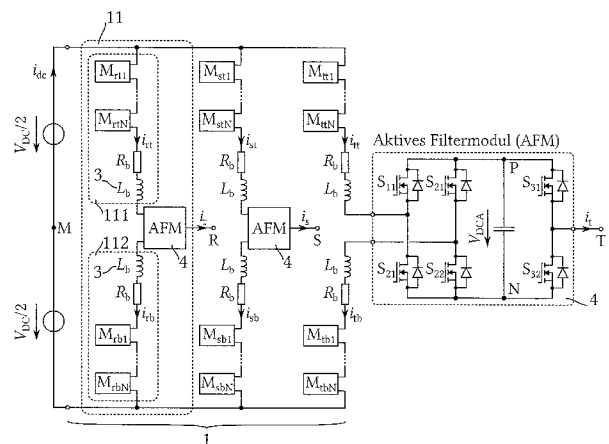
11

$i_{dc}$

$V_{DC}/2$

M

$V_{DC}/2$

$M_{rt1}$

$M_{rtN}$

$i_{rt}$

$R_b$

3

$L_b$

111

AFM

4

$i_r$

R

112

3

$L_b$

$R_b$

$i_{rb}$

$M_{rb1}$

$M_{rbN}$

$M_{st1}$

$M_{stN}$

$i_{st}$

$R_b$

$L_b$

AFM

4

$i_s$

S

$L_b$

$R_b$

$i_{sb}$

$M_{sb1}$

$M_{sbN}$

$M_{tt1}$

$M_{ttN}$

$i_{tt}$

$R_b$

$L_b$

$L_b$

$R_b$

$i_{tb}$

$M_{tb1}$

$M_{tbN}$

Aktives Filtermodul (AFM)

$S_{11}$

$S_{21}$

P

$S_{31}$

$V_{DCA}$

$i_t$

T

$S_{21}$

$S_{22}$

$S_{32}$

N

4

1